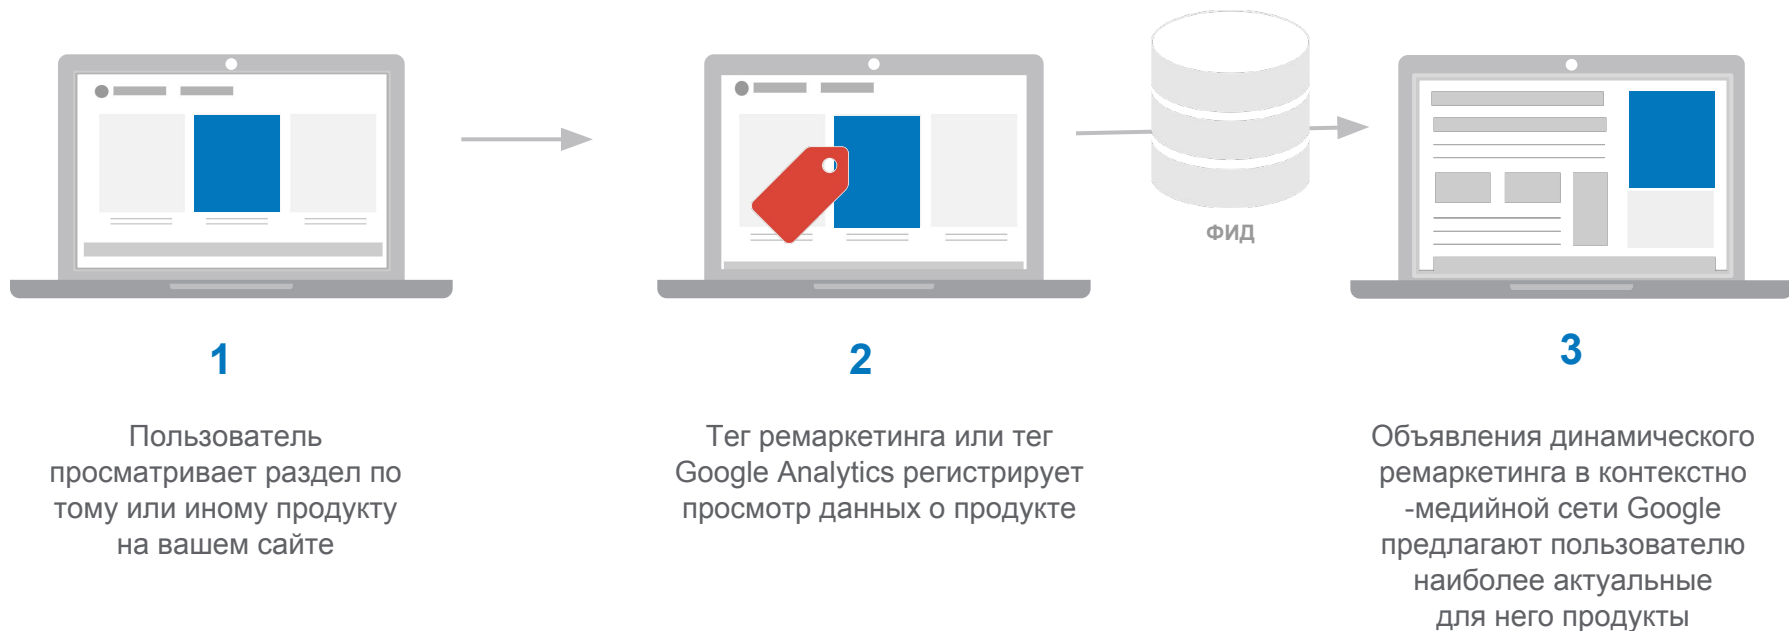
ФИД

1

Пользователь просматривает раздел по тому или иному продукту на вашем сайте

2

Тег ремаркетинга или тег Google Analytics регистрирует просмотр данных о продукте

3

Объявления динамического ремаркетинга в контекстно -медийной сети Google предлагают пользователю наиболее актуальные для него продукты